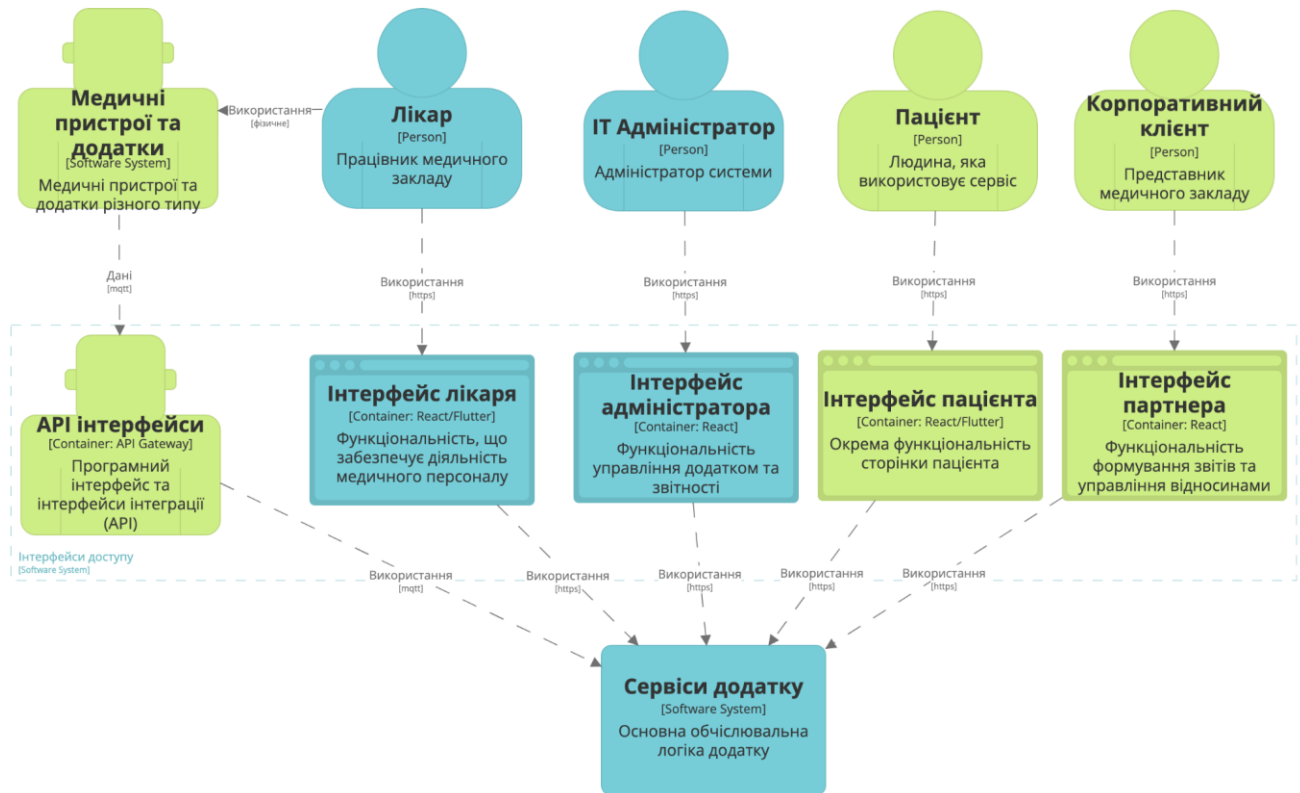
Медичні пристрої та додатки
[Software System]
Медичні пристрої та додатки різного типу

Використання
[фізичне]

Лікар
[Person]
Працівник медичного закладу

IT Адміністратор
[Person]
Адміністратор системи

Пацієнт
[Person]
Людина, яка використовує сервіс

Корпоративний клієнт
[Person]
Представник медичного закладу

Дані
[mqtt]

Використання
[https]

Використання
[https]

Використання
[https]

Використання
[https]

API інтерфейси
[Container: API Gateway]
Програмний інтерфейс та інтерфейси інтеграції (API)

Інтерфейс лікаря
[Container: React/Flutter]
Функціональність, що забезпечує діяльність медичного персоналу

Інтерфейс адміністратора
[Container: React]
Функціональність управління додатком та звітності

Інтерфейс пацієнта
[Container: React/Flutter]
Окрема функціональність сторінки пацієнта

Інтерфейс партнера
[Container: React]
Функціональність формування звітів та управління відносинами

Інтерфейси доступу
[Software System]

Використання
[mqtt]

Використання
[https]

Використання
[https]

Використання
[https]

Використання
[https]

Сервіси додатку
[Software System]
Основна обчіслювальна логіка додатку